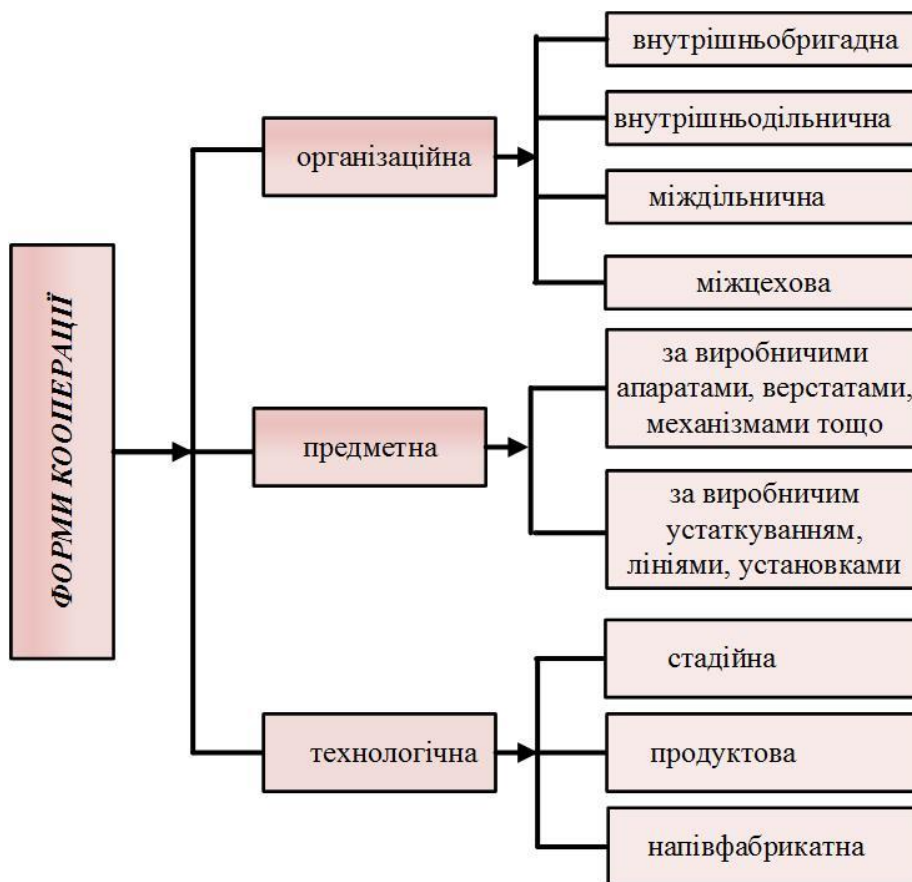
ФОРМИ КООПЕРАЦІЇ

організаційна

внутрішньобригадна

внутрішньодільнична

міждільнична

міжцехова

предметна

за виробничими апаратами, верстатами, механізмами тощо

за виробничим устаткуванням, лініями, установками

технологічна

стадійна

продуктова

напівфабрикатна